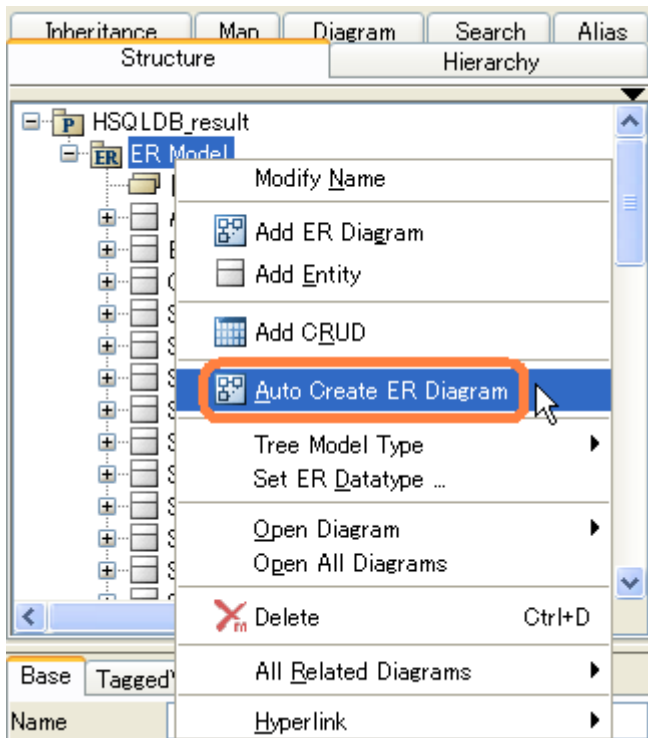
Inheritance | Map | Diagram | Search | Alias

Structure | Hierarchy

HSQLDB_result

ER Model

Modify Name

Add ER Diagram

Add Entity

Add CRUD

Auto Create ER Diagram

Tree Model Type

Set ER Datatype ...

Open Diagram

Open All Diagrams

Delete Ctrl+D

All Related Diagrams

Hyperlink

Base | Tagged

Name